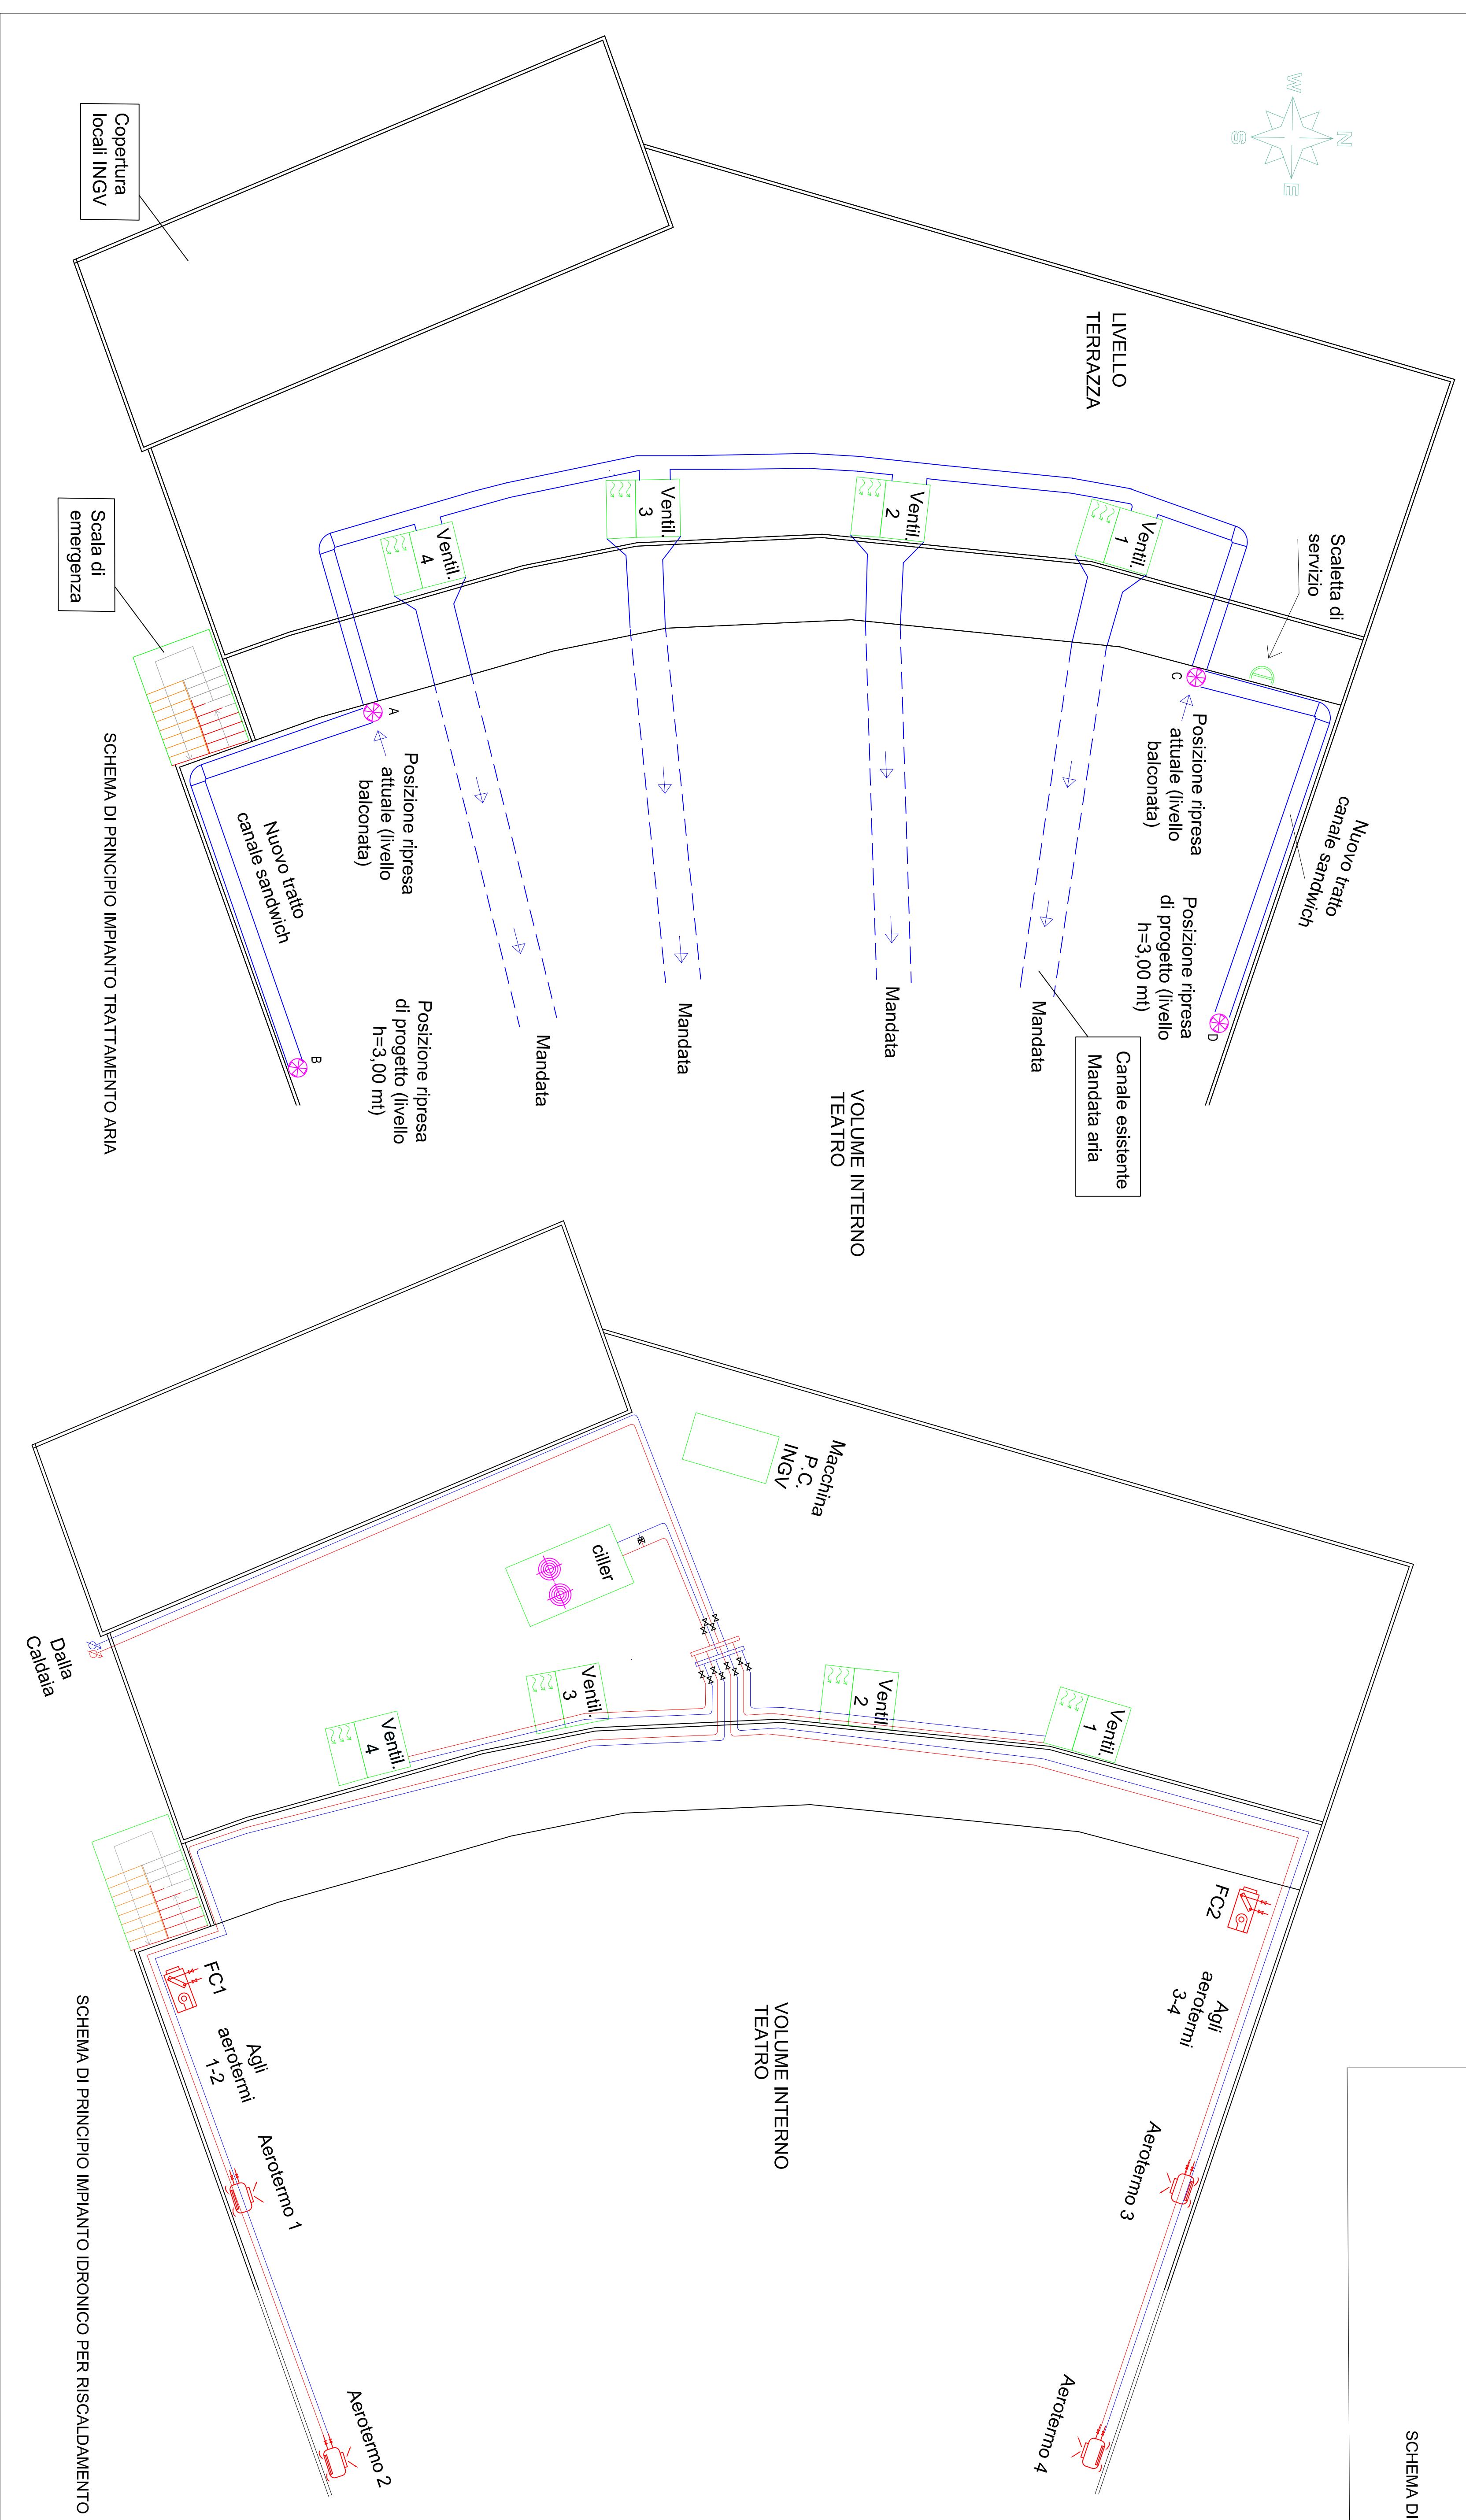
Copertura locali INGV

LIVELLO TERRAZZA

W N S E

Scala di emergenza

Scaletta di servizio

Ventil. 3

Ventil. 2

Ventil. 1

Ventil. 4

C

Posizione ripresa attuale (livello balconata)

A

Posizione ripresa attuale (livello balconata)

Nuovo tratto canale sandwich

Nuovo tratto canale sandwich

Posizione ripresa di progetto (livello h=3,00 mt)

D

B

Posizione ripresa di progetto (livello h=3,00 mt)

Mandata

Mandata

Mandata

Mandata

Canale esistente Mandata aria

VOLUME INTERNO TEATRO

SCHEMA DI PRINCIPIO IMPIANTO TRATTAMENTO ARIA

Macchina P.C. INGV

ciller

Dalla Caldaia

Ventil. 3

Ventil. 2

Ventil. 1

Ventil. 4

FC2

FC1

Agli aerotermi 3-4

Agli aerotermi 1-2

VOLUME INTERNO TEATRO

Aerotermo 1

Aerotermo 3

Aerotermo 2

Aerotermo 4

SCHEMA DI PRINCIPIO IMPIANTO IDRONICO PER RISCALDAMENTO

SCHEMA D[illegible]